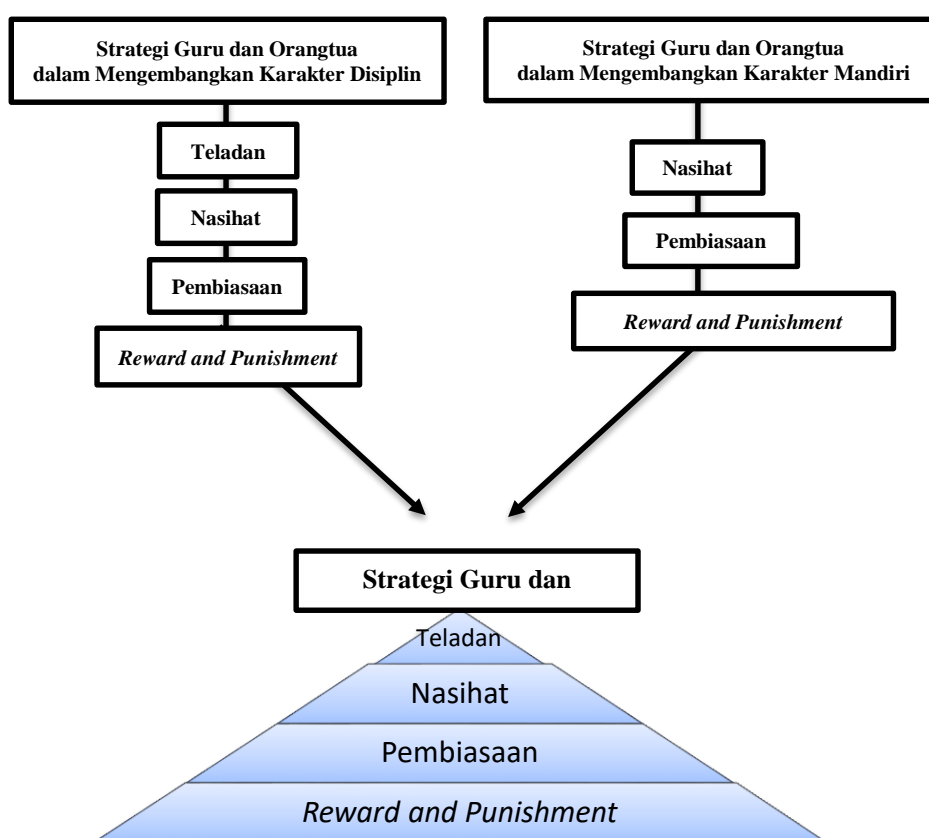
Strategi Guru dan Orangtua dalam Mengembangkan Karakter Disiplin

Teladan

Nasihat

Pembiasaan

*Reward and Punishment*

Strategi Guru dan Orangtua dalam Mengembangkan Karakter Mandiri

Nasihat

Pembiasaan

*Reward and Punishment*

Strategi Guru dan

Teladan

Nasihat

Pembiasaan

*Reward and Punishment*